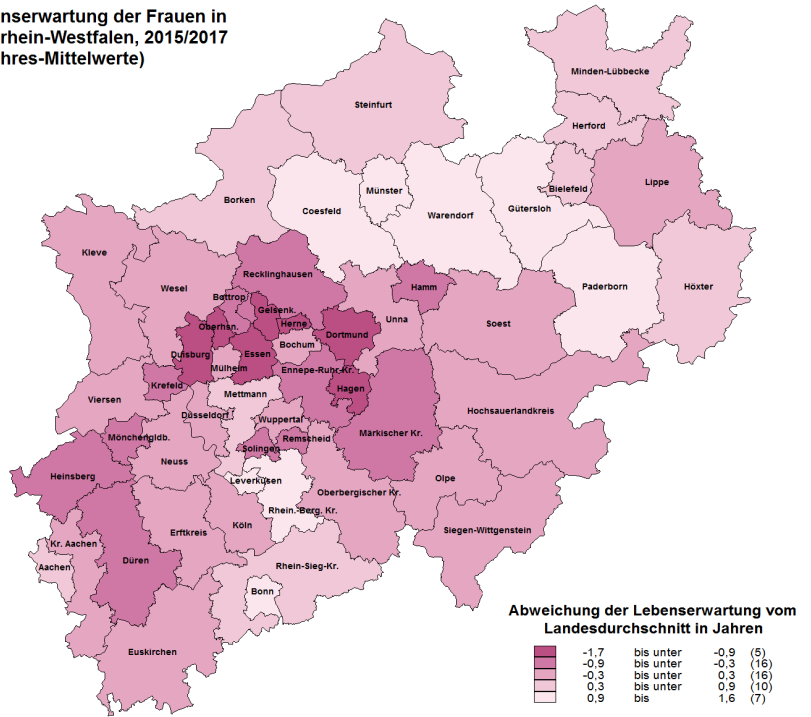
nserwartung der Frauen in
rhein-Westfalen, 2015/2017
hres-Mittelwerte)

Minden-Lübbecke
Steinfurt
Herford
Lippe
Bielefeld
Münster
Gütersloh
Borken
Coesfeld
Warendorf
Kleve
Recklinghausen
Hamm
Paderborn
Höxter
Wesel
Bottrop
Gelsenk.
Unna
Oberhsn.
Herne
Dortmund
Soest
Duisburg
Essen
Bochum
Mülheim
Ennepe-Ruhr-Kr.
Krefeld
Hagen
Viersen
Mettmann
Düsseldorf
Hochsauerlandkreis
Wuppertal
Remscheid
Märkischer Kr.
Mönchengldb.
Solingen
Neuss
Heinsberg
Leverkusen
Olpe
Oberbergischer Kr.
Rhein.-Berg. Kr.
Erftkreis
Köln
Siegen-Wittgenstein
Kr. Aachen
Aachen
Düren
Rhein-Sieg-Kr.
Bonn
Euskirchen

Abweichung der Lebenserwartung vom Landesdurchschnitt in Jahren

| | | | |
|---|---|---|---|
| -1,7 | bis unter | -0,9 | (5) |
| -0,9 | bis unter | -0,3 | (16) |
| -0,3 | bis unter | 0,3 | (16) |
| 0,3 | bis unter | 0,9 | (10) |
| 0,9 | bis | 1,6 | (7) |